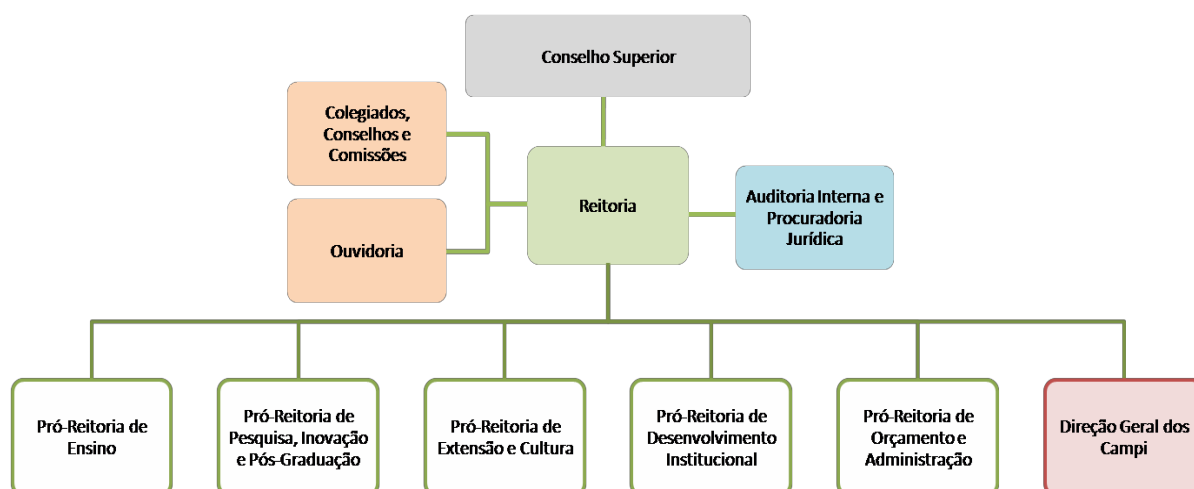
Conselho Superior

Colegiados, Conselhos e Comissões

Ouvidoria

Reitoria

Auditoria Interna e Procuradoria Jurídica

Pró-Reitoria de Ensino

Pró-Reitoria de Pesquisa, Inovação e Pós-Graduação

Pró-Reitoria de Extensão e Cultura

Pró-Reitoria de Desenvolvimento Institucional

Pró-Reitoria de Orçamento e Administração

Direção Geral dos Campi